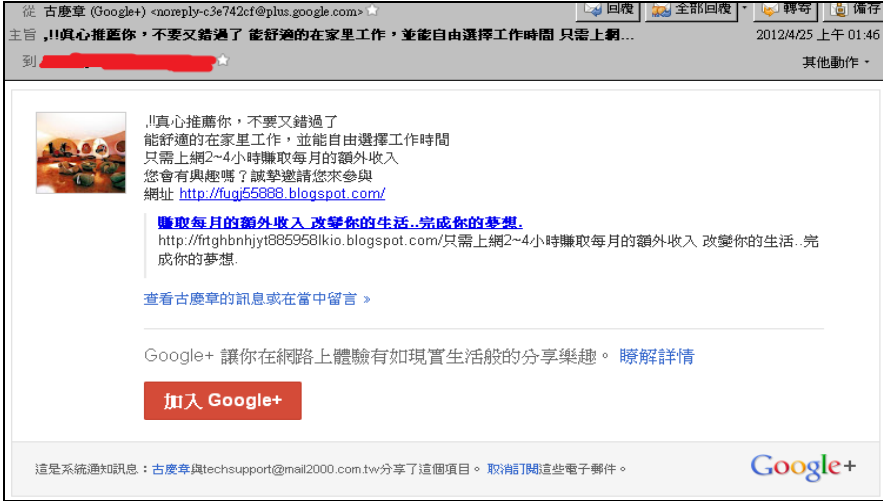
從 古慶章 (Google+) <noreply-c3e742cf@plus.google.com>
回覆 全部回覆 轉寄 儲存
主旨 ,!!真心推薦你，不要又錯過了 能舒適的在家里工作，並能自由選擇工作時間 只需上網...
2012/4/25 上午 01:46
到 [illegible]
其他動作

,!!真心推薦你，不要又錯過了
能舒適的在家里工作，並能自由選擇工作時間
只需上網2~4小時賺取每月的額外收入
您會有興趣嗎？誠摯邀請您來參與
網址 http://fugj55888.blogspot.com/

賺取每月的額外收入 改變你的生活..完成你的夢想.
http://frtghbnhjyt885958lkio.blogspot.com/只需上網2~4小時賺取每月的額外收入 改變你的生活..完成你的夢想.

查看古慶章的訊息或在當中留言 »

Google+ 讓你在網路上體驗有如現實生活般的分享樂趣。 瞭解詳情

加入 Google+

這是系統通知訊息：古慶章與techsupport@mail2000.com.tw分享了這個項目。 取消訂閱這些電子郵件。

Google+